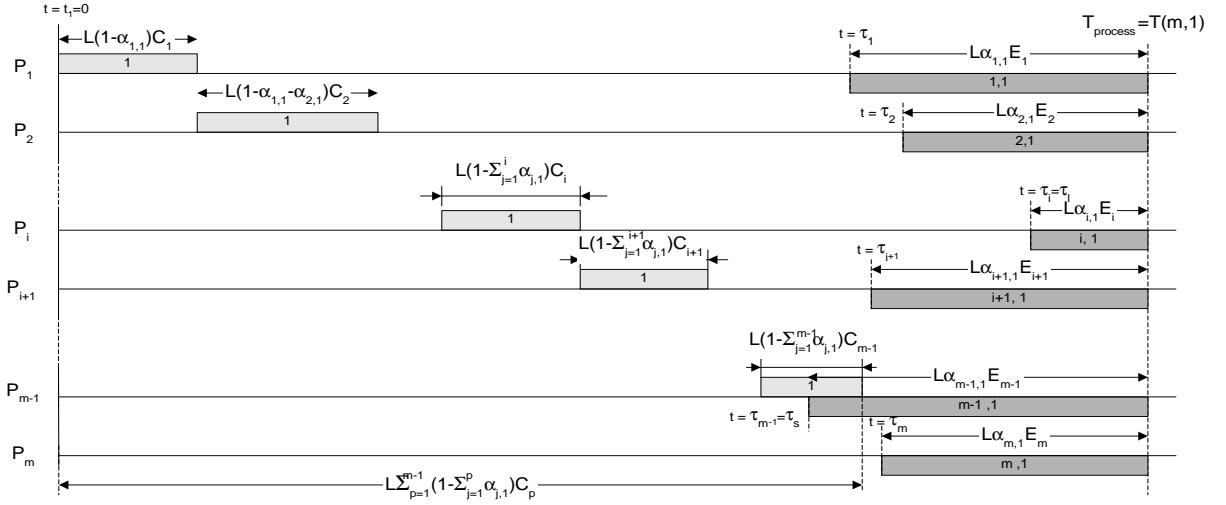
$t = t_1 = 0$

$L(1-\alpha_{1,1})C_1$

1

$P_1$

$t = \tau_1$

$L\alpha_{1,1}E_1$

$T_{process} = T(m,1)$

1,1

$L(1-\alpha_{1,1}-\alpha_{2,1})C_2$

1

$P_2$

$t = \tau_2$

$L\alpha_{2,1}E_2$

2,1

$L(1-\Sigma_{j=1}^{i}\alpha_{j,1})C_i$

1

$P_i$

$t = \tau_i = \tau_i$

$L\alpha_{i,1}E_i$

i, 1

$L(1-\Sigma_{j=1}^{i+1}\alpha_{j,1})C_{i+1}$

1

$P_{i+1}$

$t = \tau_{i+1}$

$L\alpha_{i+1,1}E_{i+1}$

i+1, 1

$L(1-\Sigma_{j=1}^{m-1}\alpha_{j,1})C_{m-1}$

1

$P_{m-1}$

$L\alpha_{m-1,1}E_{m-1}$

m-1 ,1

$t = \tau_{m-1} = \tau_s$

$t = \tau_m$

$L\alpha_{m,1}E_m$

$P_m$

m ,1

$L\Sigma_{p=1}^{m-1}(1-\Sigma_{j=1}^{p}\alpha_{j,1})C_p$